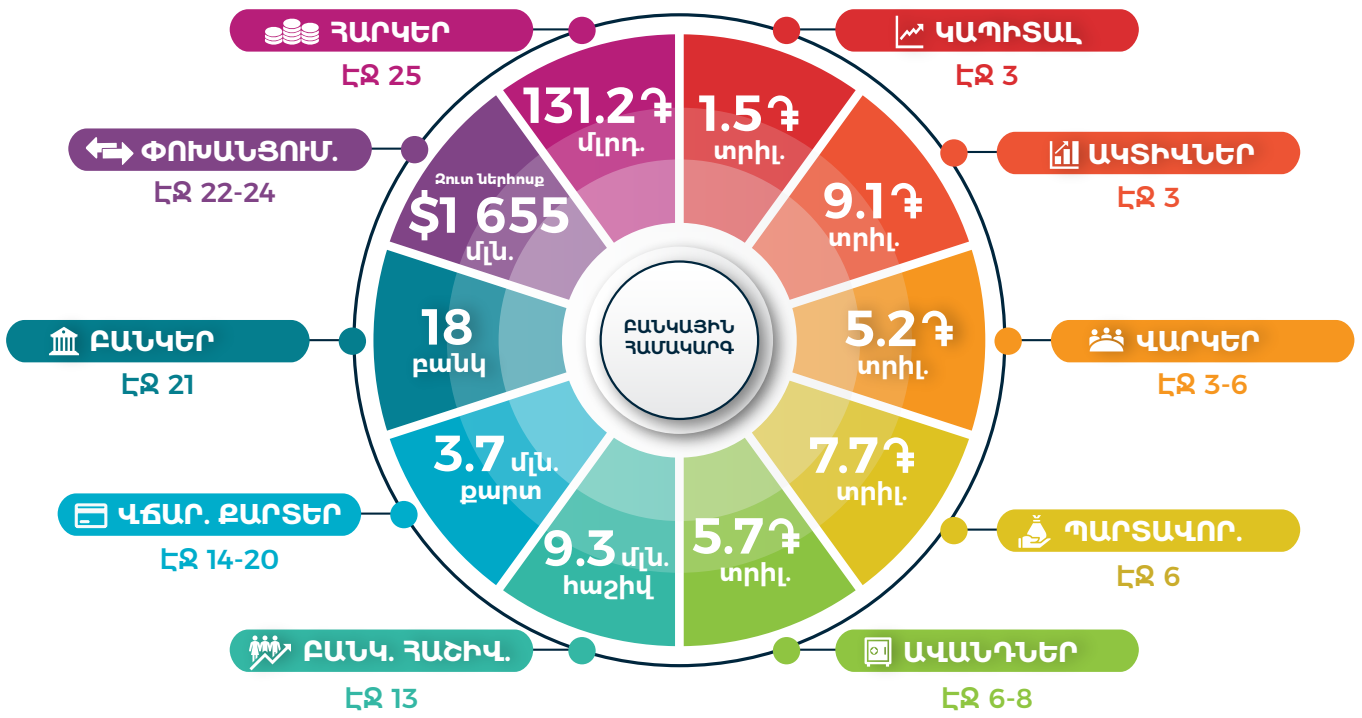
ՀԱՐԿԵՐ
ԷՋ 25

ԿԱՊԻՏԱԼ
ԷՋ 3

ՓՈԽԱՆՑՈՒՄ.
ԷՋ 22-24

ԱԿՏԻՎՆԵՐ
ԷՋ 3

ԲԱՆԿԵՐ
ԷՋ 21

ՎԱՐԿԵՐ
ԷՋ 3-6

ՎՃԱՐ. ՔԱՐՏԵՐ
ԷՋ 14-20

ՊԱՐՏԱՎՈՐ.
ԷՋ 6

ԲԱՆԿ. ՀԱՇԻՎ.
ԷՋ 13

ԱՎԱՆԴՆԵՐ
ԷՋ 6-8

131.2֏ մլրդ.

1.5֏ տրիլ.

Զուտ ներհոսք $1 655 մլն.

9.1֏ տրիլ.

18 բանկ

ԲԱՆԿԱՅԻՆ ՀԱՄԱԿԱՐԳ

5.2֏ տրիլ.

3.7 մլն. քարտ

7.7֏ տրիլ.

9.3 մլն. հաշիվ

5.7֏ տրիլ.